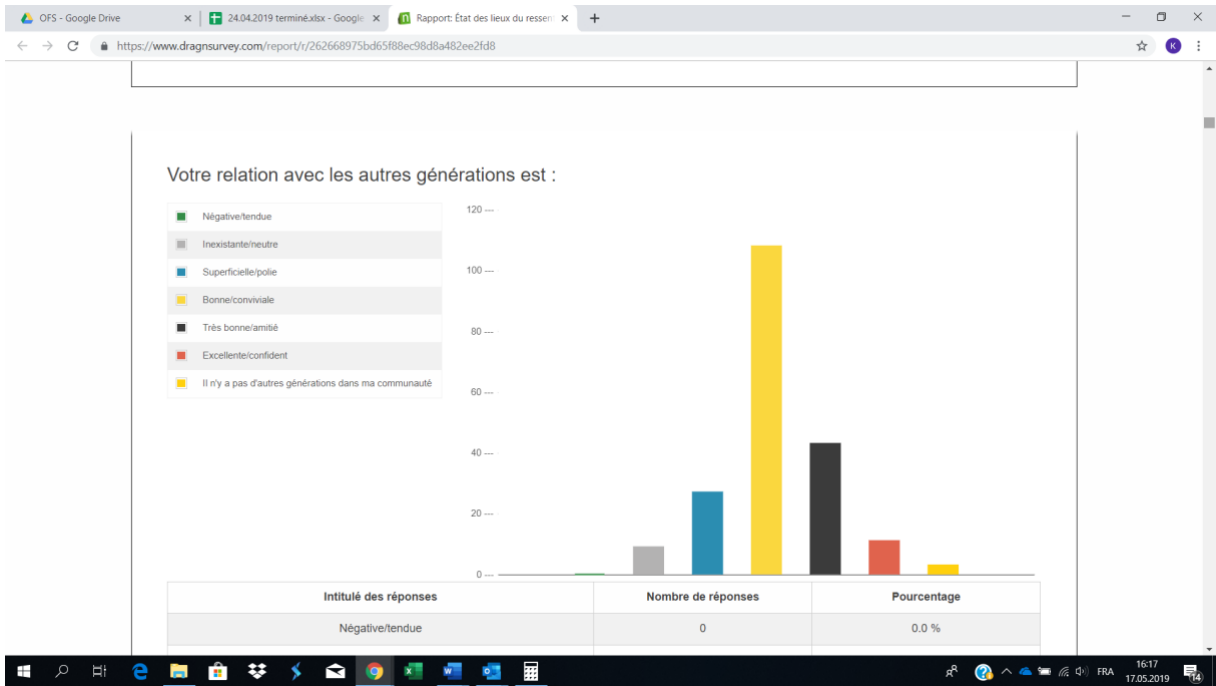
OFS - Google Drive ×
24.04.2019 terminé.xlsx - Google ×
Rapport: État des lieux du ressen ×
+

https://www.dragnsurvey.com/report/r/262668975bd65f88ec98d8a482ee2fd8

K

Votre relation avec les autres générations est :

Négative/tendue
Inexistante/neutre
Superficielle/polie
Bonne/conviviale
Très bonne/amitié
Excellente/confident
Il n'y a pas d'autres générations dans ma communauté

120
100
80
60
40
20
0

| Intitulé des réponses | Nombre de réponses | Pourcentage |
|---|---|---|
| Négative/tendue | 0 | 0.0 % |

FRA 16:17 17.05.2019 14